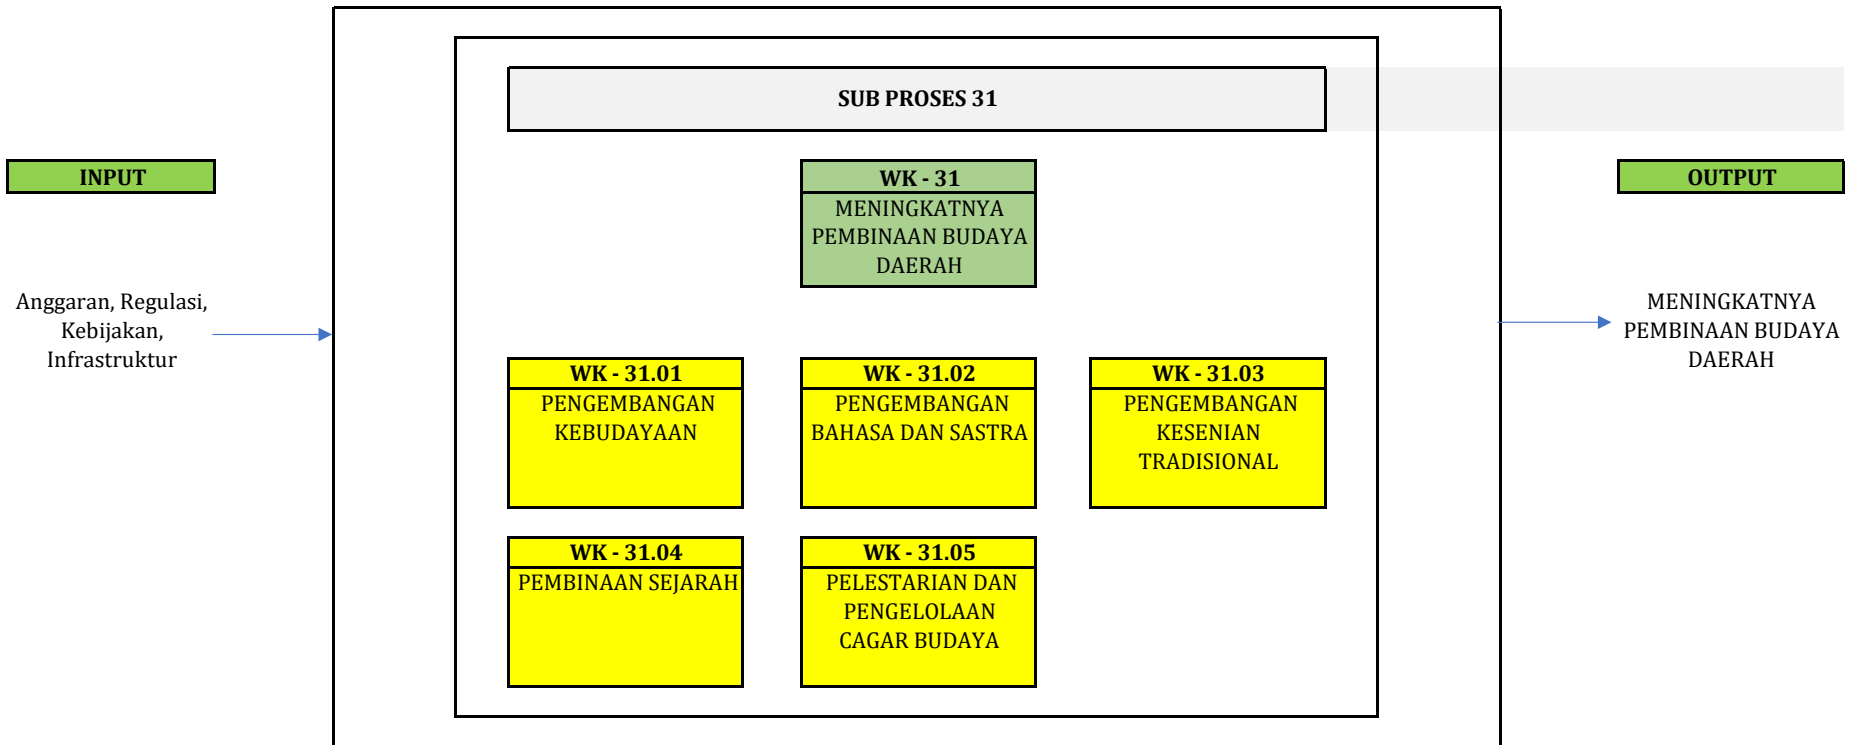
SUB PROSES 31

INPUT

Anggaran, Regulasi, Kebijakan, Infrastruktur

WK - 31
MENINGKATNYA PEMBINAAN BUDAYA DAERAH

OUTPUT

MENINGKATNYA PEMBINAAN BUDAYA DAERAH

WK - 31.01
PENGEMBANGAN KEBUDAYAAN

WK - 31.02
PENGEMBANGAN BAHASA DAN SASTRA

WK - 31.03
PENGEMBANGAN KESENIAN TRADISIONAL

WK - 31.04
PEMBINAAN SEJARAH

WK - 31.05
PELESTARIAN DAN PENGELOLAAN CAGAR BUDAYA